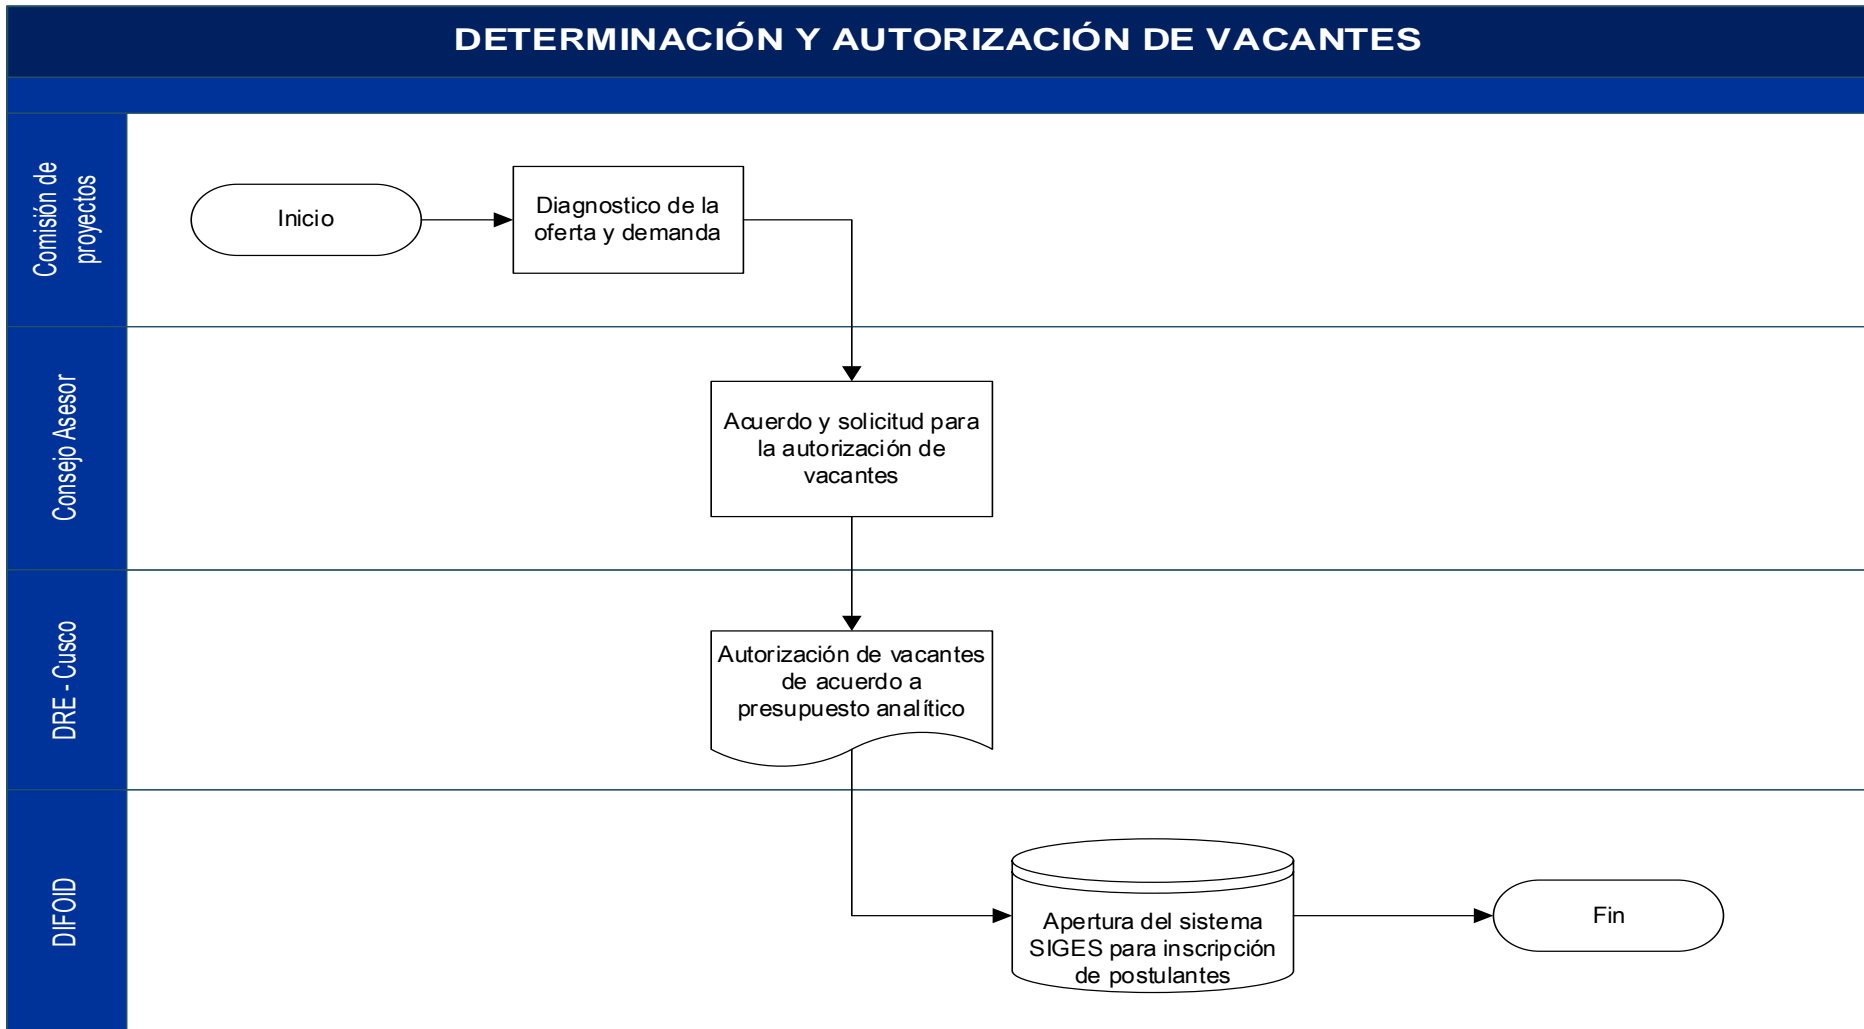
DETERMINACIÓN Y AUTORIZACIÓN DE VACANTES

Comisión de proyectos

Inicio

Diagnostico de la oferta y demanda

Consejo Asesor

Acuerdo y solicitud para la autorización de vacantes

DRE - Cusco

Autorización de vacantes de acuerdo a presupuesto analítico

DIFOID

Apertura del sistema SIGES para inscripción de postulantes

Fin